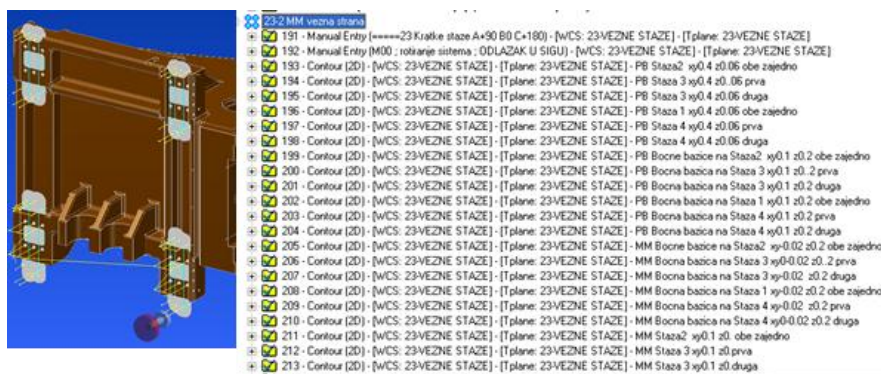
23-2 MM vezna strana
191 - Manual Entry (=====23 Kratke staze A+90 B0 C+180) - [WCS: 23-VEZNE STAZE] - [Tplane: 23-VEZNE STAZE]
192 - Manual Entry (M00 ; robianje sistema ; ODLAZAK U SIGU) - [WCS: 23-VEZNE STAZE] - [Tplane: 23-VEZNE STAZE]
193 - Contour (2D) - [WCS: 23-VEZNE STAZE] - [Tplane: 23-VEZNE STAZE] - PB Staza2 xy0.4 z0.06 obe zajedno
194 - Contour (2D) - [WCS: 23-VEZNE STAZE] - [Tplane: 23-VEZNE STAZE] - PB Staza 3 xy0.4 z0.06 prva
195 - Contour (2D) - [WCS: 23-VEZNE STAZE] - [Tplane: 23-VEZNE STAZE] - PB Staza 3 xy0.4 z0.06 druga
196 - Contour (2D) - [WCS: 23-VEZNE STAZE] - [Tplane: 23-VEZNE STAZE] - PB Staza 1 xy0.4 z0.06 obe zajedno
197 - Contour (2D) - [WCS: 23-VEZNE STAZE] - [Tplane: 23-VEZNE STAZE] - PB Staza 4 xy0.4 z0.06 prva
198 - Contour (2D) - [WCS: 23-VEZNE STAZE] - [Tplane: 23-VEZNE STAZE] - PB Staza 4 xy0.4 z0.06 druga
199 - Contour (2D) - [WCS: 23-VEZNE STAZE] - [Tplane: 23-VEZNE STAZE] - PB Bocne bazice na Staza2 xy0.1 z0.2 obe zajedno
200 - Contour (2D) - [WCS: 23-VEZNE STAZE] - [Tplane: 23-VEZNE STAZE] - PB Bocna bazica na Staza 3 xy0.1 z0.2 prva
201 - Contour (2D) - [WCS: 23-VEZNE STAZE] - [Tplane: 23-VEZNE STAZE] - PB Bocna bazica na Staza 3 xy0.1 z0.2 druga
202 - Contour (2D) - [WCS: 23-VEZNE STAZE] - [Tplane: 23-VEZNE STAZE] - PB Bocna bazica na Staza 1 xy0.1 z0.2 obe zajedno
203 - Contour (2D) - [WCS: 23-VEZNE STAZE] - [Tplane: 23-VEZNE STAZE] - PB Bocna bazica na Staza 4 xy0.1 z0.2 prva
204 - Contour (2D) - [WCS: 23-VEZNE STAZE] - [Tplane: 23-VEZNE STAZE] - PB Bocna bazica na Staza 4 xy0.1 z0.2 druga
205 - Contour (2D) - [WCS: 23-VEZNE STAZE] - [Tplane: 23-VEZNE STAZE] - MM Bocne bazice na Staza2 xy-0.02 z0.2 obe zajedno
206 - Contour (2D) - [WCS: 23-VEZNE STAZE] - [Tplane: 23-VEZNE STAZE] - MM Bocna bazica na Staza 3 xy0-0.02 z0.2 prva
207 - Contour (2D) - [WCS: 23-VEZNE STAZE] - [Tplane: 23-VEZNE STAZE] - MM Bocna bazica na Staza 3 xy-0.02 z0.2 druga
208 - Contour (2D) - [WCS: 23-VEZNE STAZE] - [Tplane: 23-VEZNE STAZE] - MM Bocna bazica na Staza 1 xy-0.02 z0.2 obe zajedno
209 - Contour (2D) - [WCS: 23-VEZNE STAZE] - [Tplane: 23-VEZNE STAZE] - MM Bocna bazica na Staza 4 xy-0.02 z0.2 prva
210 - Contour (2D) - [WCS: 23-VEZNE STAZE] - [Tplane: 23-VEZNE STAZE] - MM Bocna bazica na Staza 4 xy0-0.02 z0.2 druga
211 - Contour (2D) - [WCS: 23-VEZNE STAZE] - [Tplane: 23-VEZNE STAZE] - MM Staza2 xy0.1 z0. obe zajedno
212 - Contour (2D) - [WCS: 23-VEZNE STAZE] - [Tplane: 23-VEZNE STAZE] - MM Staza 3 xy0.1 z0.prva
213 - Contour (2D) - [WCS: 23-VEZNE STAZE] - [Tplane: 23-VEZNE STAZE] - MM Staza 3 xy0.1 z0.druga